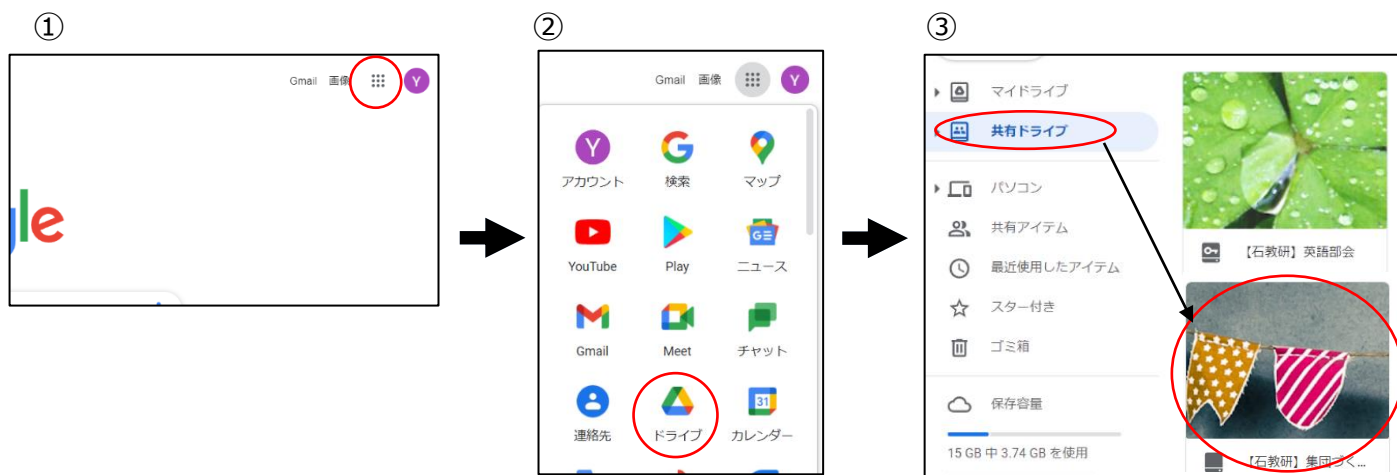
①

Gmail 画像

Y

gle

②

Gmail 画像

Y

Y
アカウント

検索

マップ

YouTube

Play

ニュース

Gmail

Meet

チャット

連絡先

ドライブ

31
カレンダー

③

マイドライブ

共有ドライブ

パソコン

共有アイテム

最近使用したアイテム

スター付き

ゴミ箱

保存容量

15 GB 中 3.74 GB を使用

【石教研】英語部会

【石教研】集団づく...